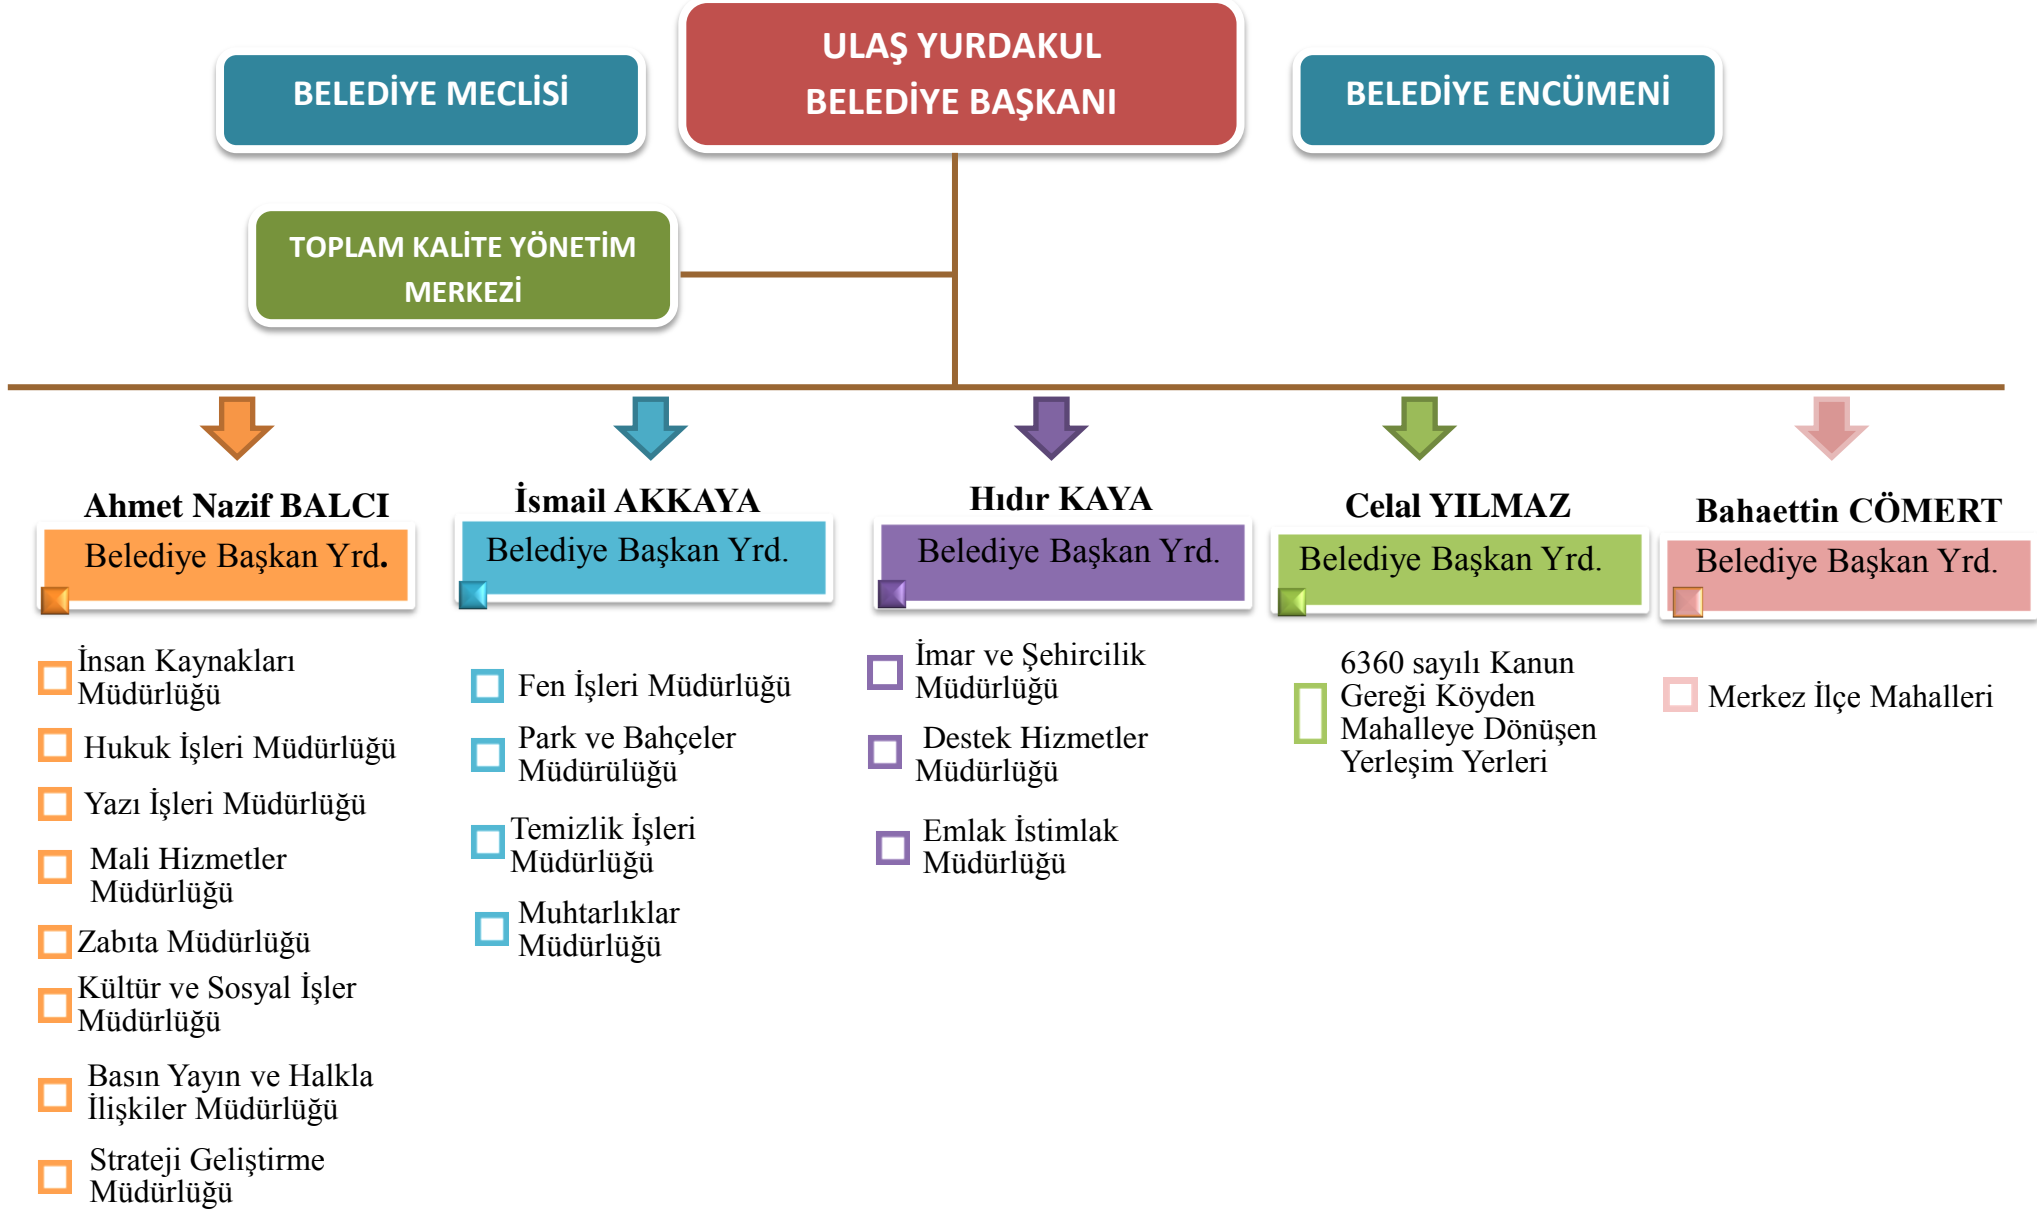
BELEDİYE MECLİSİ

ULAŞ YURDAKUL
BELEDİYE BAŞKANI

BELEDİYE ENCÜMENİ

TOPLAM KALİTE YÖNETİM MERKEZİ

Ahmet Nazif BALCI
Belediye Başkan Yrd.

İnsan Kaynakları Müdürlüğü
Hukuk İşleri Müdürlüğü
Yazı İşleri Müdürlüğü
Mali Hizmetler Müdürlüğü
Zabıta Müdürlüğü
Kültür ve Sosyal İşler Müdürlüğü
Basın Yayın ve Halkla İlişkiler Müdürlüğü
Strateji Geliştirme Müdürlüğü

İsmail AKKAYA
Belediye Başkan Yrd.

Fen İşleri Müdürlüğü
Park ve Bahçeler Müdürülüğü
Temizlik İşleri Müdürlüğü
Muhtarlıklar Müdürlüğü

Hıdır KAYA
Belediye Başkan Yrd.

İmar ve Şehircilik Müdürlüğü
Destek Hizmetler Müdürlüğü
Emlak İstimlak Müdürlüğü

Celal YILMAZ
Belediye Başkan Yrd.

6360 sayılı Kanun Gereği Köyden Mahalleye Dönüşen Yerleşim Yerleri

Bahaettin CÖMERT
Belediye Başkan Yrd.

Merkez İlçe Mahalleri